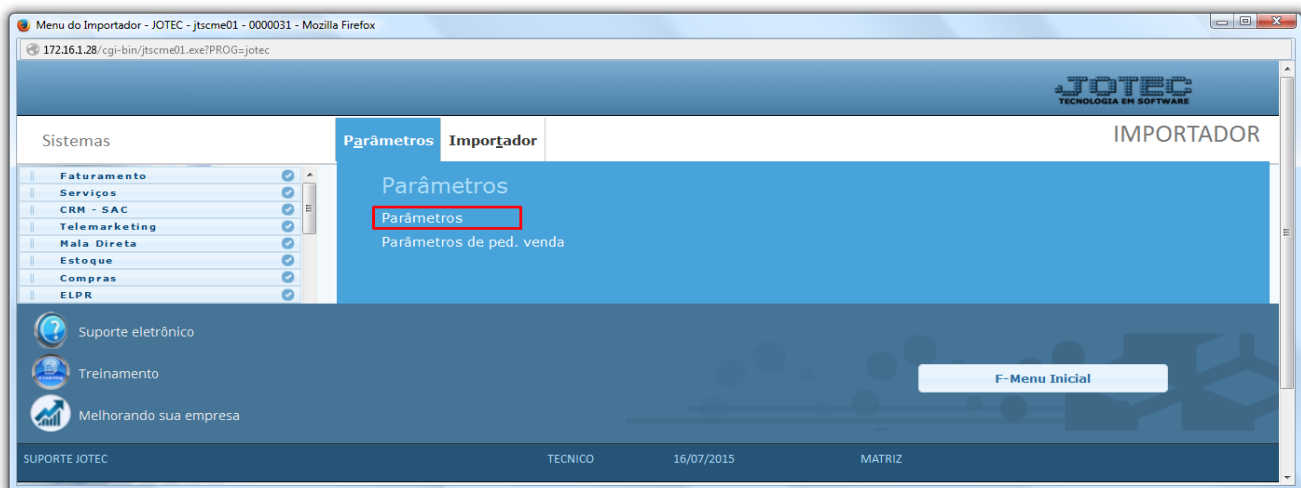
Menu do Importador - JOTEC - jtscme01 - 0000031 - Mozilla Firefox

172.16.1.28/cgi-bin/jtscme01.exe?PROG=jotec

JOTEC
TECNOLOGIA EM SOFTWARE

Sistemas

Parâmetros Importador

IMPORTADOR

Faturamento
Serviços
CRM - SAC
Telemarketing
Mala Direta
Estoque
Compras
ELPR

Parâmetros
Parâmetros
Parâmetros de ped. venda

Suporte eletrônico
Treinamento
Melhorando sua empresa

F-Menu Inicial

SUPORTE JOTEC TECNICO 16/07/2015 MATRIZ